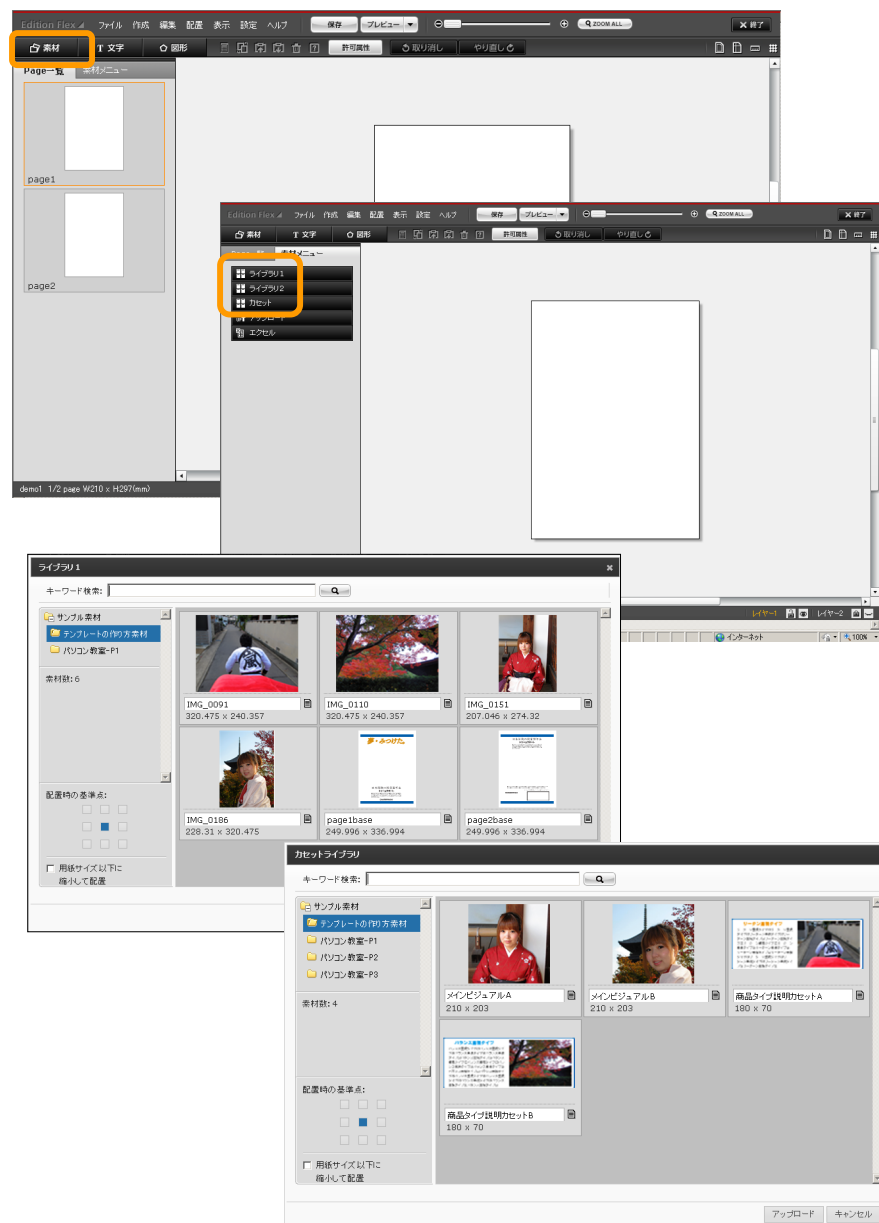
Edition Flex ファイル 作成 編集 配置 表示 設定 ヘルプ 保存 プレビュー ZOOM ALL 終了

素材 T 文字 図形 許可属性 取り消し やり直し

Page一覧 素材メニュー

page1

page2

demo1 1/2 page W210 x H297(mm)

Edition Flex ファイル 作成 編集 配置 表示 設定 ヘルプ 保存 プレビュー ZOOM ALL 終了

素材 T 文字 図形 許可属性 取り消し やり直し

素材メニュー

ライブラリ1
ライブラリ2
カセット
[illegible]
エクセル

レイヤー1 レイヤー2

インターネット 100%

ライブラリ1

キーワード検索:

サンプル素材
テンプレートの作り方素材
パソコン教室-P1

素材数: 6

配置時の基準点:

用紙サイズ以下に縮小して配置

IMG_0091
320.475 x 240.357

IMG_0110
320.475 x 240.357

IMG_0151
207.046 x 274.32

IMG_0186
228.31 x 320.475

page1base
249.996 x 336.994

page2base
249.996 x 336.994

カセットライブラリ

キーワード検索:

サンプル素材
テンプレートの作り方素材
パソコン教室-P1
パソコン教室-P2
パソコン教室-P3

素材数: 4

配置時の基準点:

用紙サイズ以下に縮小して配置

メインビジュアルA
210 x 203

メインビジュアルB
210 x 203

商品タイプ説明カセットA
180 x 70

商品タイプ説明カセットB
180 x 70

アップロード キャンセル